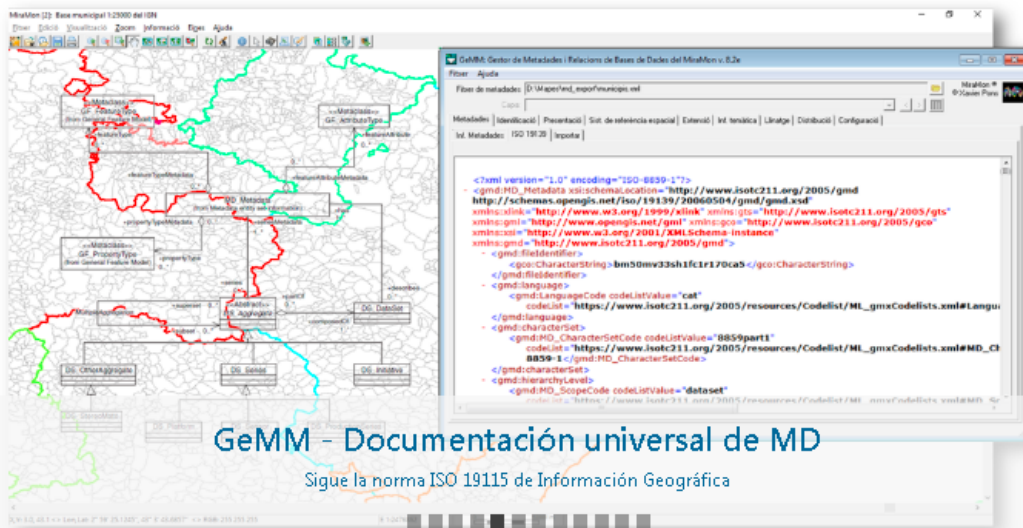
MiraMon [2]: Base municipal 1:25000 del IGN

Fitxer Edició Visualització Zoom Informació Eines Ajuda

GeMM: Gestor de Metadades i Relacions de Bases de Dades del MiraMon v. 8.2x

Fitxer Ajuda

Fitxer de metadades: D:\Mapes\md_export\municipis.xml

Capa:

MiraMon © Xavier Pons

Metadades | Identificació | Presentació | Sist. de referència espacial | Extensió | Inf. temàtica | Llinatge | Distribució | Configuració

Inf. Metadades | ISO 19139 | Importar

<?xml version="1.0" encoding="ISO-8859-1"?>
- <gmd:MD_Metadata xsi:schemaLocation="http://www.isotc211.org/2005/gmd http://schemas.opengis.net/iso/19139/20060504/gmd/gmd.xsd"
xmlns:xlink="http://www.w3.org/1999/xlink" xmlns:gts="http://www.isotc211.org/2005/gts"
xmlns:gml="http://www.opengis.net/gml" xmlns:gco="http://www.isotc211.org/2005/gco"
xmlns:xsi="http://www.w3.org/2001/XMLSchema-instance"
xmlns:gmd="http://www.isotc211.org/2005/gmd">
- <gmd:fileIdentifier>
<gco:CharacterString>bm50mv33sh1fc1r170ca5</gco:CharacterString>
</gmd:fileIdentifier>
- <gmd:language>
<gmd:LanguageCode codeListValue="cat"
codeList="https://www.isotc211.org/2005/resources/Codelist/ML_gmxCodelists.xml#Langua
</gmd:language>
- <gmd:characterSet>
<gmd:MD_CharacterSetCode codeListValue="8859part1"
codeList="https://www.isotc211.org/2005/resources/Codelist/ML_gmxCodelists.xml#MD_Ch
8859-1</gmd:MD_CharacterSetCode>
</gmd:characterSet>
- <gmd:hierarchyLevel>
<gmd:MD_ScopeCode codeListValue="dataset"

<<Metaclass>> GF_AttributeType
MD_Metadata
<<Metaclass>> GF_PropertyType (from General Feature Model)
<<Abstract>> DS_Aggregate
DS_DataSet
DS_OtherAggregate
DS_Series
DS_Initiative

GeMM - Documentación universal de MD

Sigue la norma ISO 19115 de Información Geográfica